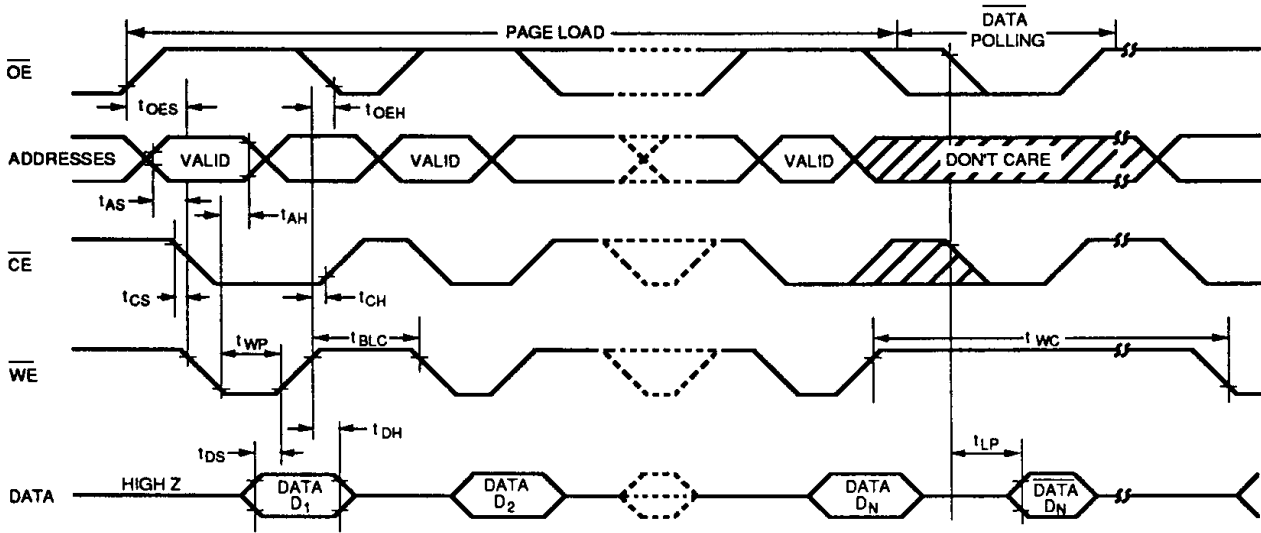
PAGE LOAD

$\overline{DATA}$ POLLING

$\overline{OE}$

$t_{OES}$

$t_{OEH}$

ADDRESSES

VALID

VALID

VALID

DON'T CARE

$t_{AS}$

$t_{AH}$

$\overline{CE}$

$t_{CS}$

$t_{CH}$

$t_{WP}$

$t_{BLC}$

$t_{WC}$

$\overline{WE}$

$t_{DS}$

$t_{DH}$

$t_{LP}$

DATA

HIGH Z

DATA $D_1$

DATA $D_2$

DATA $D_N$

$\overline{DATA}$ $D_N$